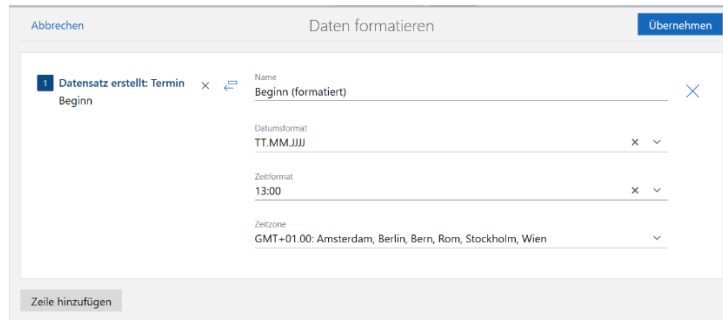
Abbrechen

Daten formatieren

Übernehmen

1 Datensatz erstellt: Termin
Beginn

Name
Beginn (formatiert)

Datumsformat
TT.MM.JJJJ

Zeitformat
13:00

Zeitzone
GMT+01.00: Amsterdam, Berlin, Bern, Rom, Stockholm, Wien

Zeile hinzufügen